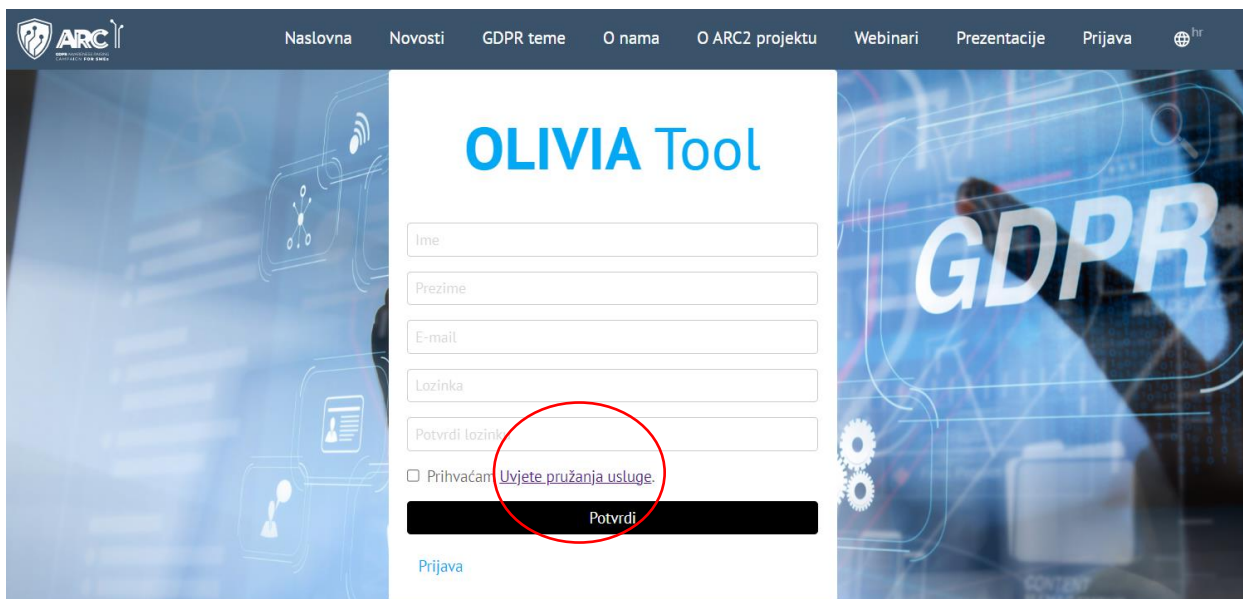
ARC
GDPR AWARENESS RAISING CAMPAIGN FOR SMEs

Naslovna Novosti GDPR teme O nama O ARC2 projektu Webinari Prezentacije Prijava hr

OLIVIA Tool

Ime

Prezime

E-mail

Lozinka

Potvrdi lozinku

Prihvaćam Uvjete pružanja usluge.

Potvrdi

Prijava

GDPR